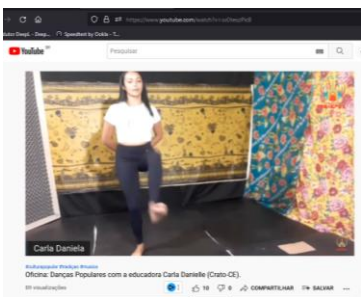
https://www.youtube.com/watch?v=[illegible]

Auto DeepL - Deep... Speedtest by Ookla - T...

YouTube BR

Pesquisar

Carla Daniela

#educação #oficina #música

Oficina: Danças Populares com a educadora Carla Danielle (Crato-CE).

69 visualizações

10 0 COMPARTILHAR SALVAR ...